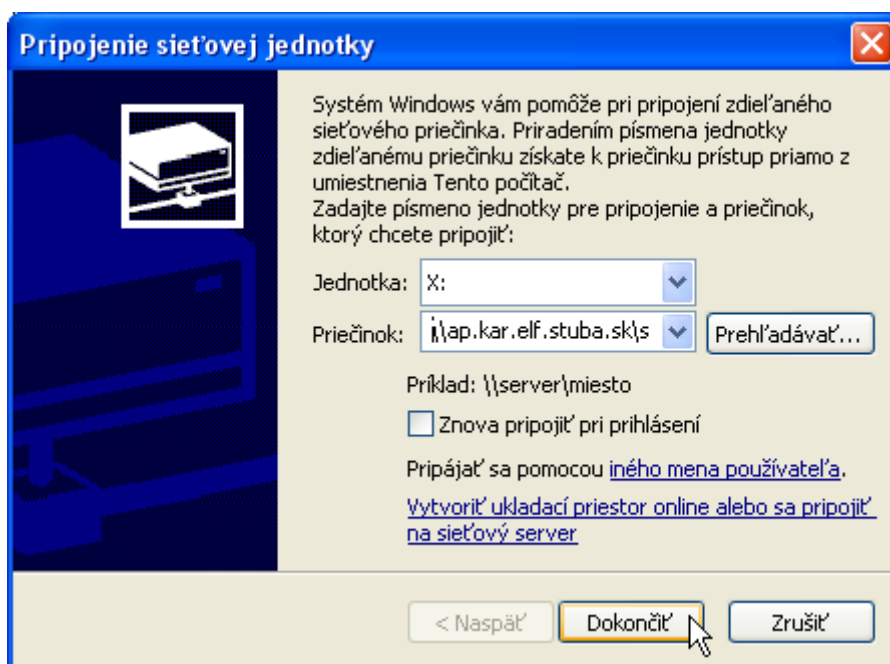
Pripojenie sieťovej jednotky

Systém Windows vám pomôže pri pripojení zdieľaného sieťového priečinka. Priradením písmena jednotky zdieľanému priečinku získate k priečinku prístup priamo z umiestnenia Tento počítač.
Zadajte písmeno jednotky pre pripojenie a priečinok, ktorý chcete pripojiť:

Jednotka: X:

Priečinok: \\ap.kar.elf.stuba.sk\s

Prehľadávať...

Príklad: \\server\miesto

Znova pripojiť pri prihlásení

Pripájať sa pomocou iného mena používateľa.

Vytvoriť ukladací priestor online alebo sa pripojiť na sieťový server

< Naspäť

Dokončiť

Zrušiť